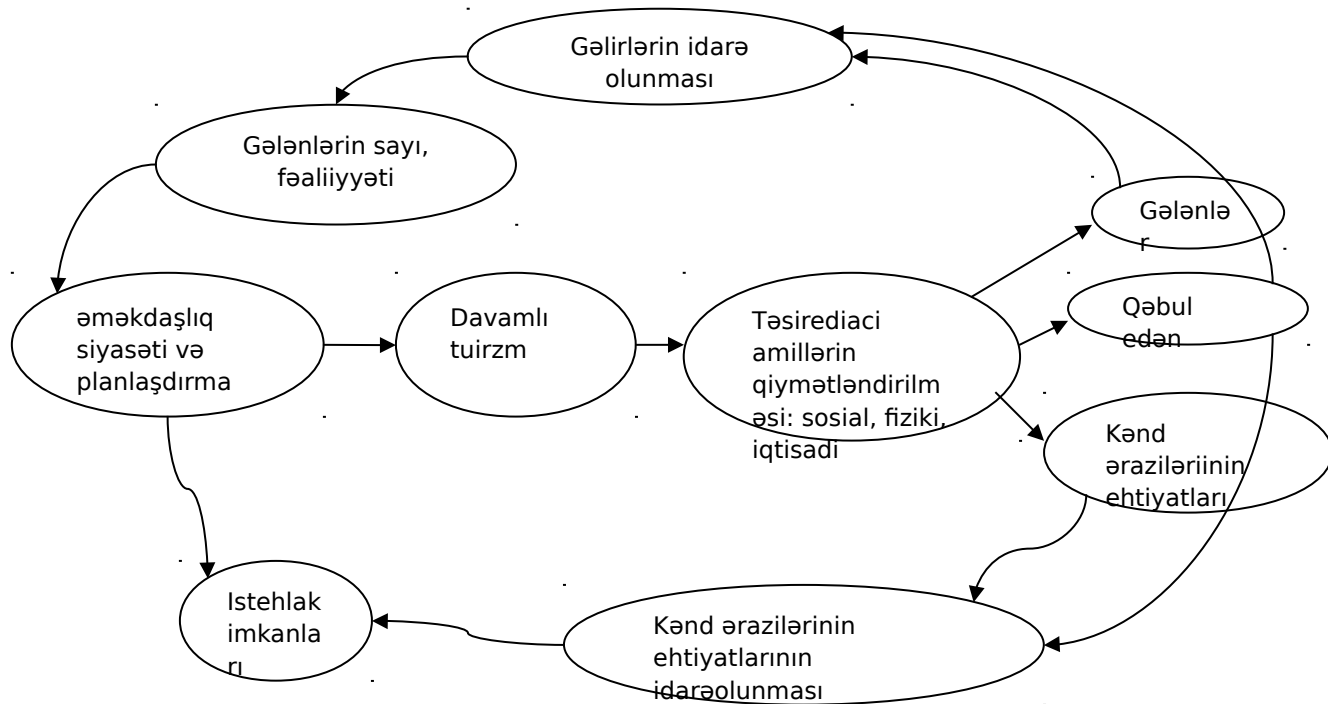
Gəlirlərin idarə olunması

Gələnlərin sayı, fəaliiyyəti

əməkdaşlıq siyasəti və planlaşdırma

Davamlı tuirzm

Təsirediaci amillərin qiymətləndirilməsi: sosial, fiziki, iqtisadi

Gələnlər

Qəbul edən

Kənd əraziləriinin ehtiyatları

Istehlak imkanları

Kənd ərazilərinin ehtiyatlarının idarəolunması